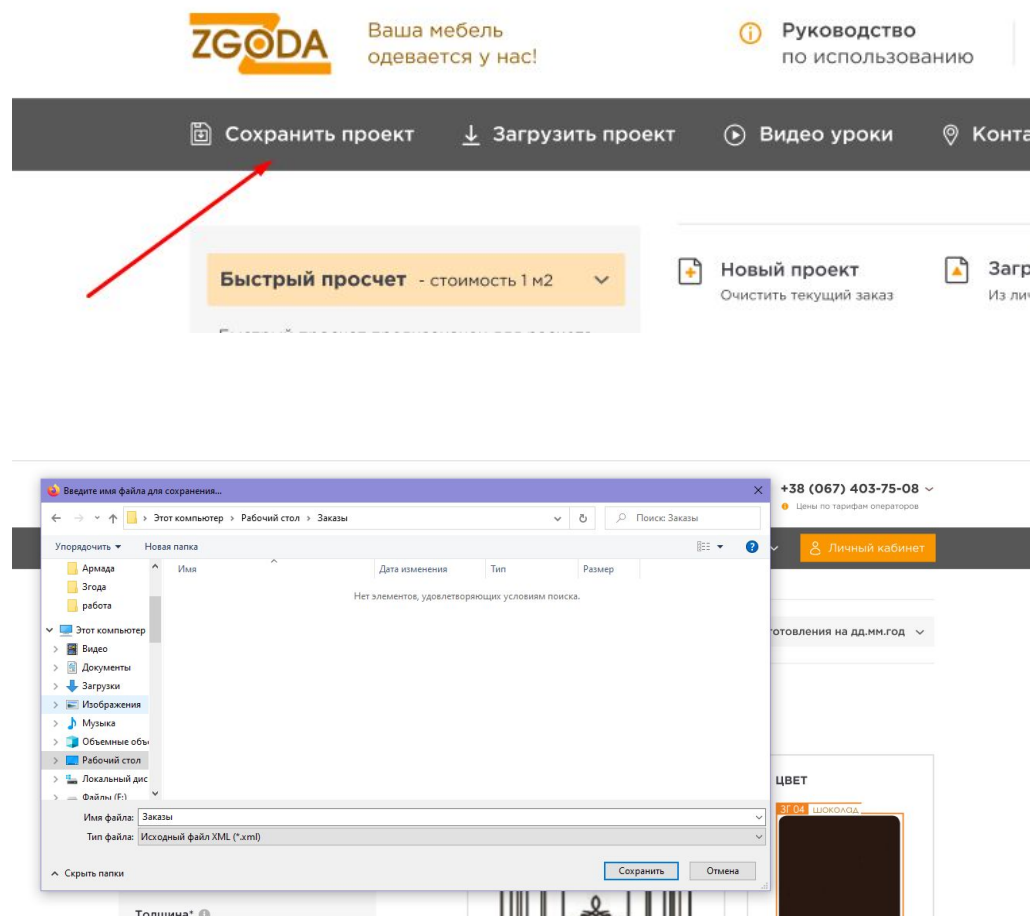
ZGODA

Ваша мебель одевается у нас!

Руководство по использованию

Сохранить проект   Загрузить проект   Видео уроки   Конта

Быстрый просчет - стоимость 1 м2

Новый проект
Очистить текущий заказ

Загр
Из лич

Введите имя файла для сохранения...

Этот компьютер > Рабочий стол > Заказы

Поиск: Заказы

Упорядочить ▾   Новая папка

Армада
Згода
работа
Этот компьютер
Видео
Документы
Загрузки
Изображения
Музыка
Объемные объ
Рабочий стол
Локальный дис
Файлы (F:)

| Имя | Дата изменения | Тип | Размер |
|---|---|---|---|

Нет элементов, удовлетворяющих условиям поиска.

Имя файла: Заказы
Тип файла: Исходный файл XML (*.xml)

Скрыть папки

Сохранить   Отмена

+38 (067) 403-75-08
Цены по тарифам операторов

Личный кабинет

готовления на дд.мм.год

ЦВЕТ

ЗГ 04 ШОКОЛАД

Толщина*